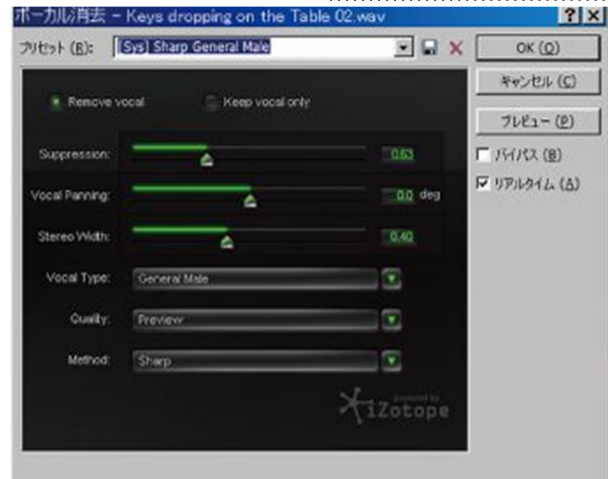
ボーカル消去 - Keys dropping on the Table 02.wav

?
X

プリセット (R): [Sys] Sharp General Male

OK (O)

キャンセル (C)

プレビュー (P)

バイパス (B)

リアルタイム (A)

Remove vocal

Keep vocal only

Suppression: 0.63

Vocal Panning: 0.0 deg

Stereo Width: 0.40

Vocal Type: General Male

Quality: Preview

Method: Sharp

powered by iZotope